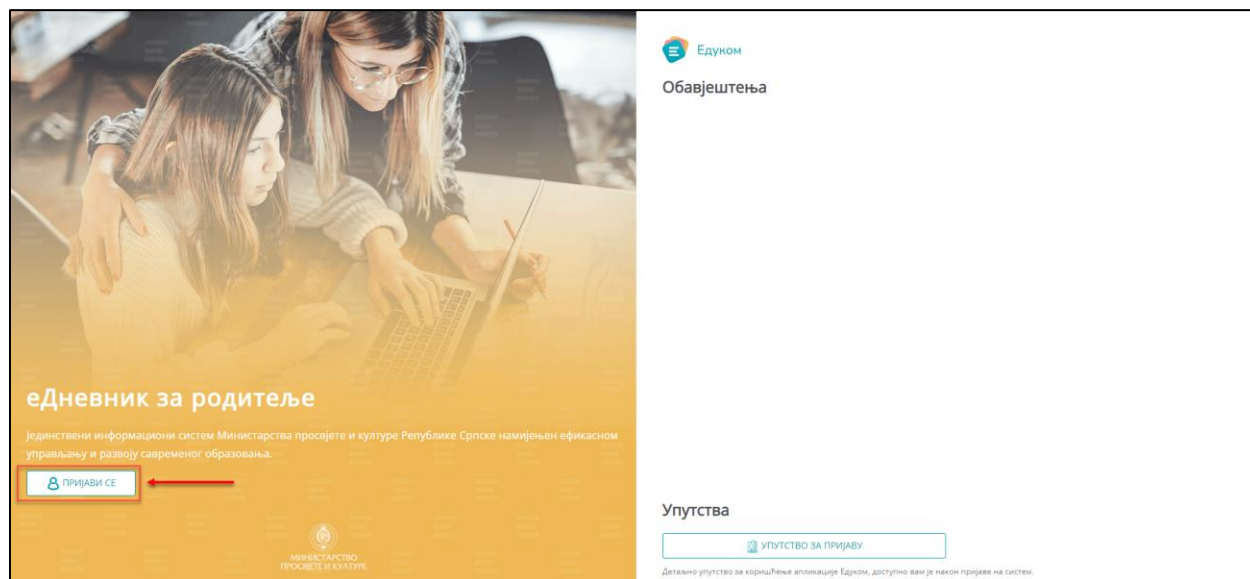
еДневник за родитеље

Јединствени информациони систем Министарства просвјете и културе Републике Српске намијењен ефикасном управљању и развоју савременог образовања.

ПРИЈАВИ СЕ

МИНИСТАРСТВО ПРОСВЈЕТЕ И КУЛТУРЕ

Едуком

Обавјештења

Упутства

УПУТСТВО ЗА ПРИЈАВУ

Детаљно упутство за коришћење апликације Едуком, доступно вам је након пријаве на систем.